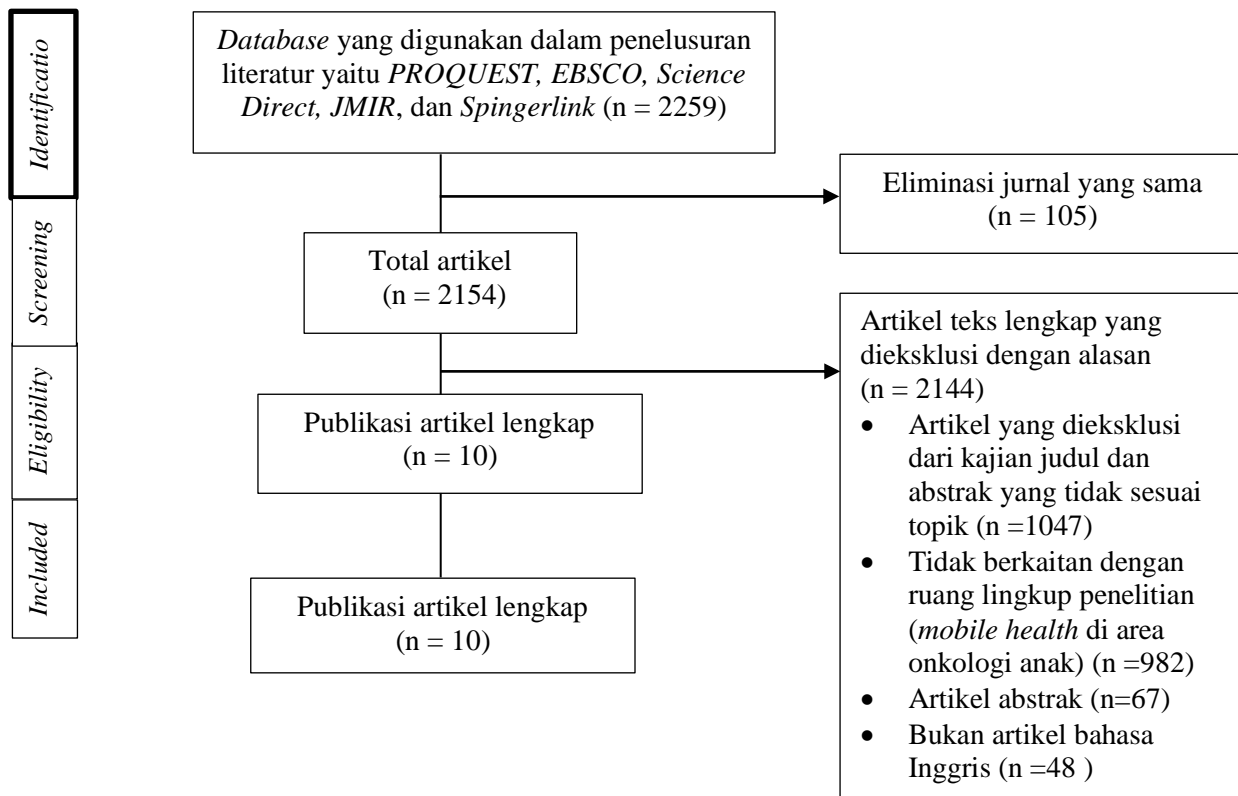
Identificatio

Screening

Eligibility

Included

Database yang digunakan dalam penelusuran literatur yaitu PROQUEST, EBSCO, Science Direct, JMIR, dan Spingerlink (n = 2259)

Eliminasi jurnal yang sama (n = 105)

Total artikel (n = 2154)

Artikel teks lengkap yang dieksklusi dengan alasan (n = 2144)

- Artikel yang dieksklusi dari kajian judul dan abstrak yang tidak sesuai topik (n =1047)
- Tidak berkaitan dengan ruang lingkup penelitian (mobile health di area onkologi anak) (n =982)
- Artikel abstrak (n=67)
- Bukan artikel bahasa Inggris (n =48 )

Publikasi artikel lengkap (n = 10)

Publikasi artikel lengkap (n = 10)